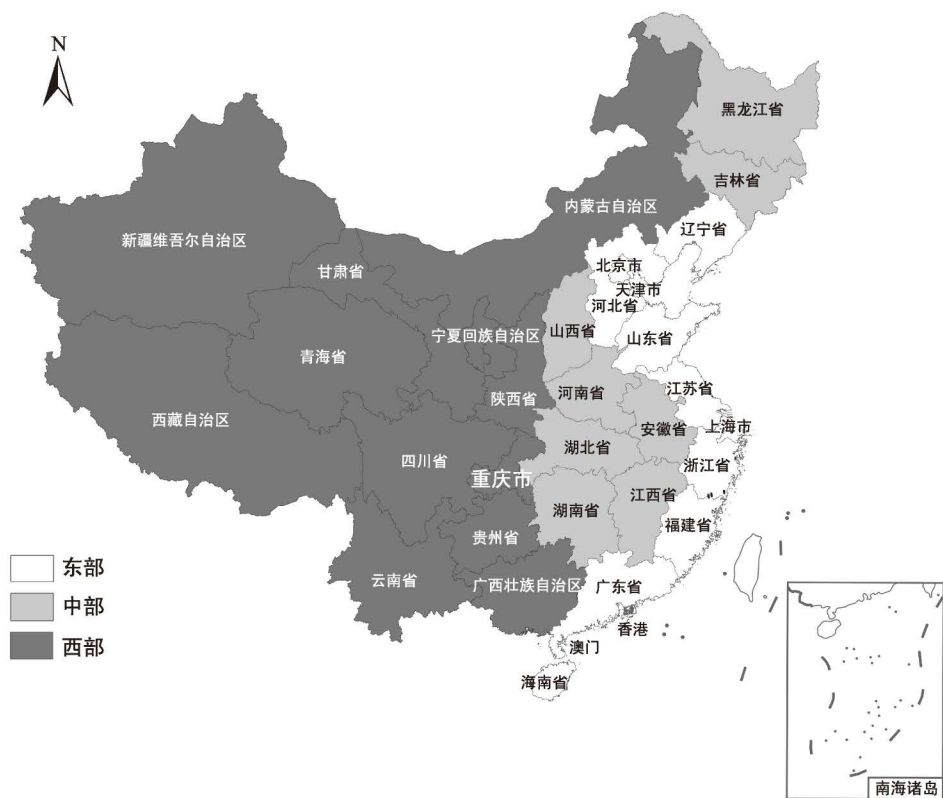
N

黑龙江省
吉林省
内蒙古自治区
辽宁省
新疆维吾尔自治区
甘肃省
北京市
天津市
河北省
山西省
宁夏回族自治区
山东省
青海省
陕西省
河南省
江苏省
安徽省
上海市
西藏自治区
湖北省
四川省
重庆市
浙江省
湖南省
江西省
福建省
贵州省
云南省
广西壮族自治区
广东省
香港
澳门
海南省
南海诸岛

东部
中部
西部